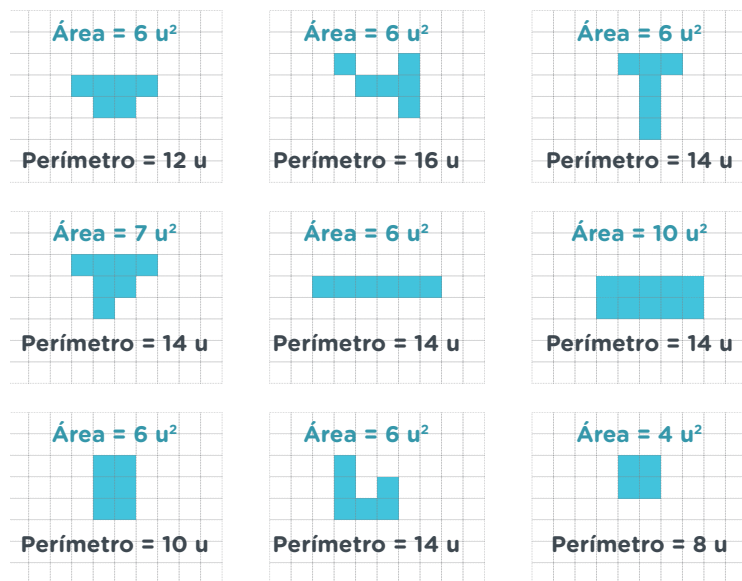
Área = 6 u$^2$

Perímetro = 12 u

Área = 6 u$^2$

Perímetro = 16 u

Área = 6 u$^2$

Perímetro = 14 u

Área = 7 u$^2$

Perímetro = 14 u

Área = 6 u$^2$

Perímetro = 14 u

Área = 10 u$^2$

Perímetro = 14 u

Área = 6 u$^2$

Perímetro = 10 u

Área = 6 u$^2$

Perímetro = 14 u

Área = 4 u$^2$

Perímetro = 8 u